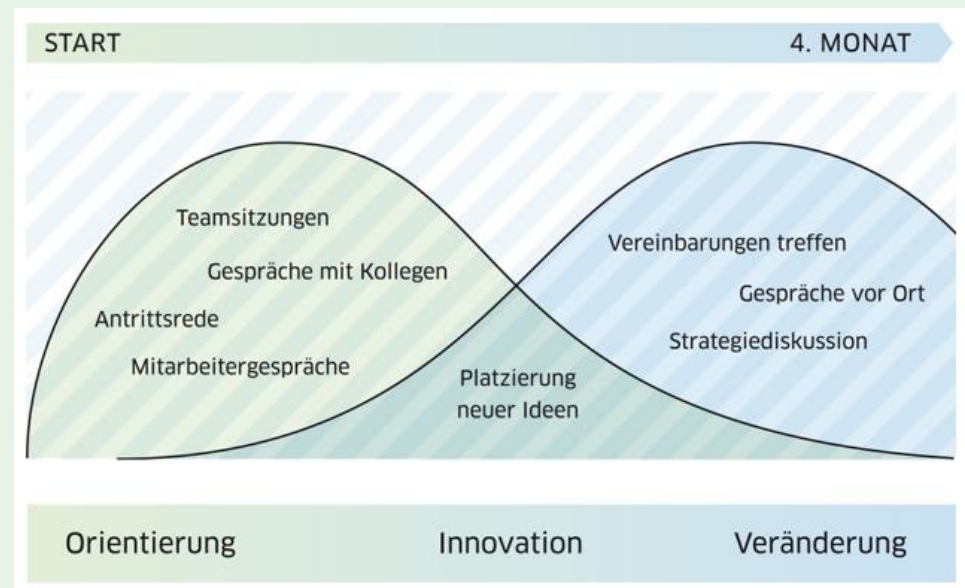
START

4. MONAT

Teamsitzungen

Gespräche mit Kollegen

Antrittsrede

Mitarbeitergespräche

Platzierung neuer Ideen

Vereinbarungen treffen

Gespräche vor Ort

Strategiediskussion

Orientierung

Innovation

Veränderung